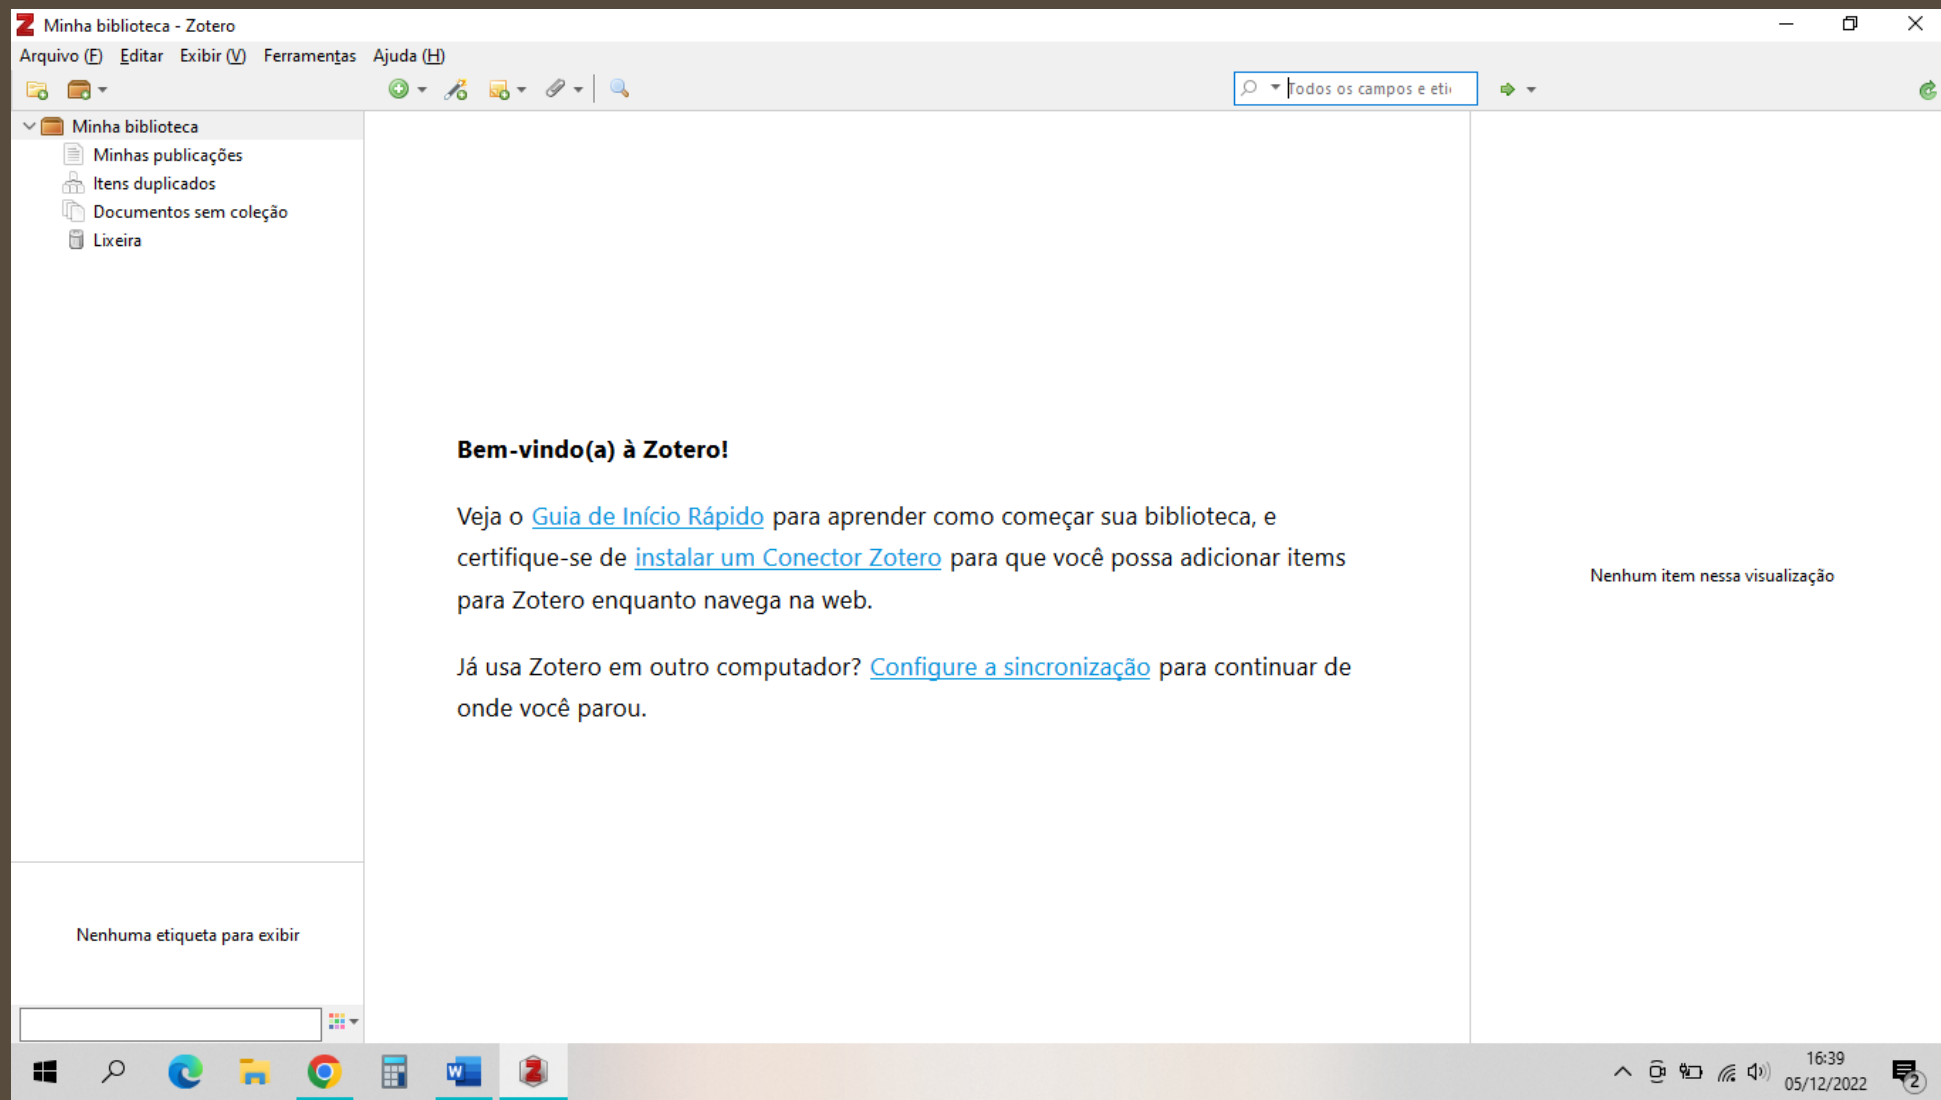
Minha biblioteca - Zotero

Arquivo (F) Editar Exibir (V) Ferramentas Ajuda (H)

Todos os campos e eti

Minha biblioteca
Minhas publicações
Itens duplicados
Documentos sem coleção
Lixeira

**Bem-vindo(a) à Zotero!**

Veja o Guia de Início Rápido para aprender como começar sua biblioteca, e certifique-se de instalar um Conector Zotero para que você possa adicionar items para Zotero enquanto navega na web.

Já usa Zotero em outro computador? Configure a sincronização para continuar de onde você parou.

Nenhum item nessa visualização

Nenhuma etiqueta para exibir

16:39
05/12/2022
2